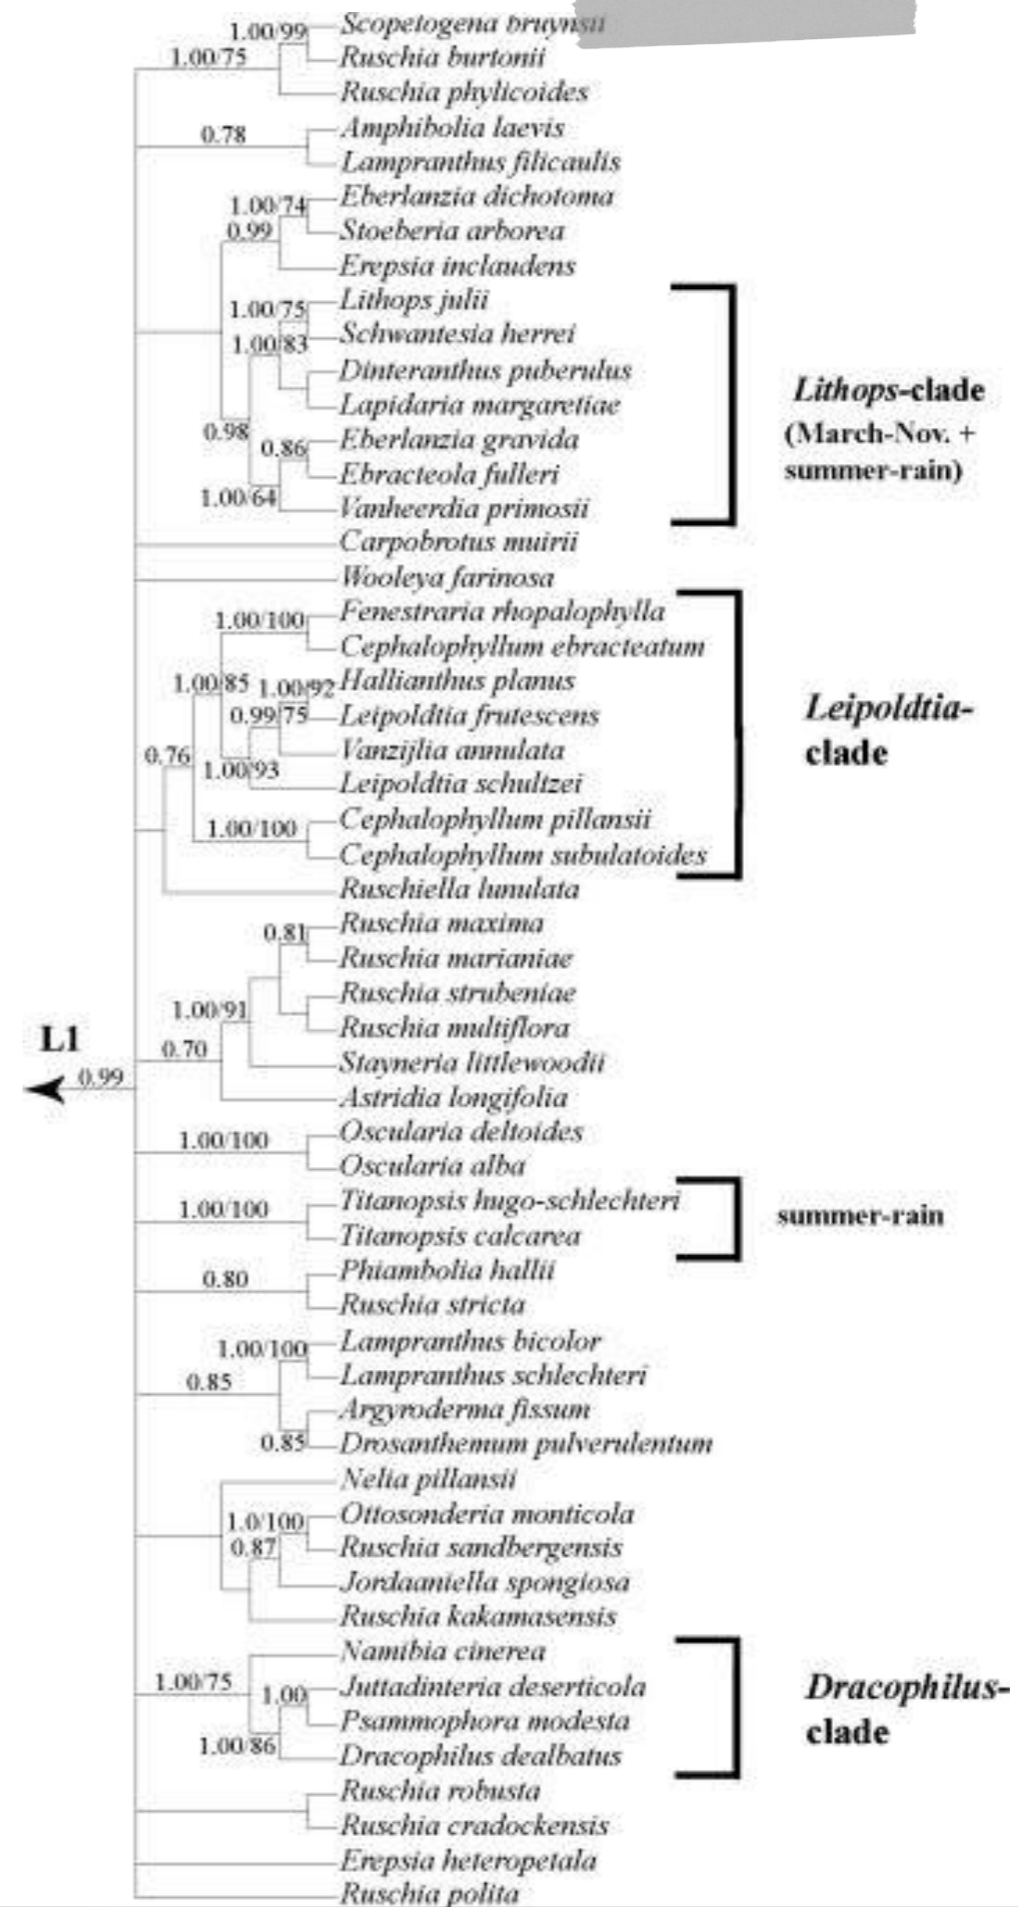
1.00/99 Scopelogena bruynsii
1.00/75 Ruschia burtonii
Ruschia phylicoides
0.78 Amphibolia laevis
Lampranthus filicaulis
1.00/74 Eberlanzia dichotoma
0.99 Stoeberia arborea
Erepsia inclaudens
1.00/75 Lithops julii
1.00/83 Schwantesia herrei
Dinteranthus puberulus
Lapidaria margaretiae
0.98 Eberlanzia gravida
0.86 Ebracteola fulleri
1.00/64 Vanheerdia primosii
Carpobrotus muirii
Wooleya farinosa
1.00/100 Fenestraria rhopalophylla
Cephalophyllum ebracteatum
1.00/85 1.00/92 Hallianthus planus
0.99/75 Leipoldtia frutescens
0.76 Vanzijlia annulata
1.00/93 Leipoldtia schultzei
1.00/100 Cephalophyllum pillansii
Cephalophyllum subulatoides
Ruschiella lunulata
0.81 Ruschia maxima
Ruschia marianiae
Ruschia strubeniae
1.00/91 Ruschia multiflora
0.70 Stayneria littlewoodii
Astridia longifolia
1.00/100 Oscularia deltoides
Oscularia alba
1.00/100 Titanopsis hugo-schlechteri
Titanopsis calcarea
0.80 Phiambolia hallii
Ruschia stricta
1.00/100 Lampranthus bicolor
0.85 Lampranthus schlechteri
Argyroderma fissum
0.85 Drosanthemum pulverulentum
Nelia pillansii
1.0/100 Ottosonderia monticola
0.87 Ruschia sandbergensis
Jordaaniella spongiosa
Ruschia kakamasensis
Namibia cinerea
1.00/75 1.00 Juttadinteria deserticola
Psammophora modesta
1.00/86 Dracophilus dealbatus
Ruschia robusta
Ruschia cradockensis
Erepsia heteropetala
Ruschia polita

L1
0.99

Lithops-clade (March-Nov. + summer-rain)

Leipoldtia-clade

summer-rain

Dracophilus-clade